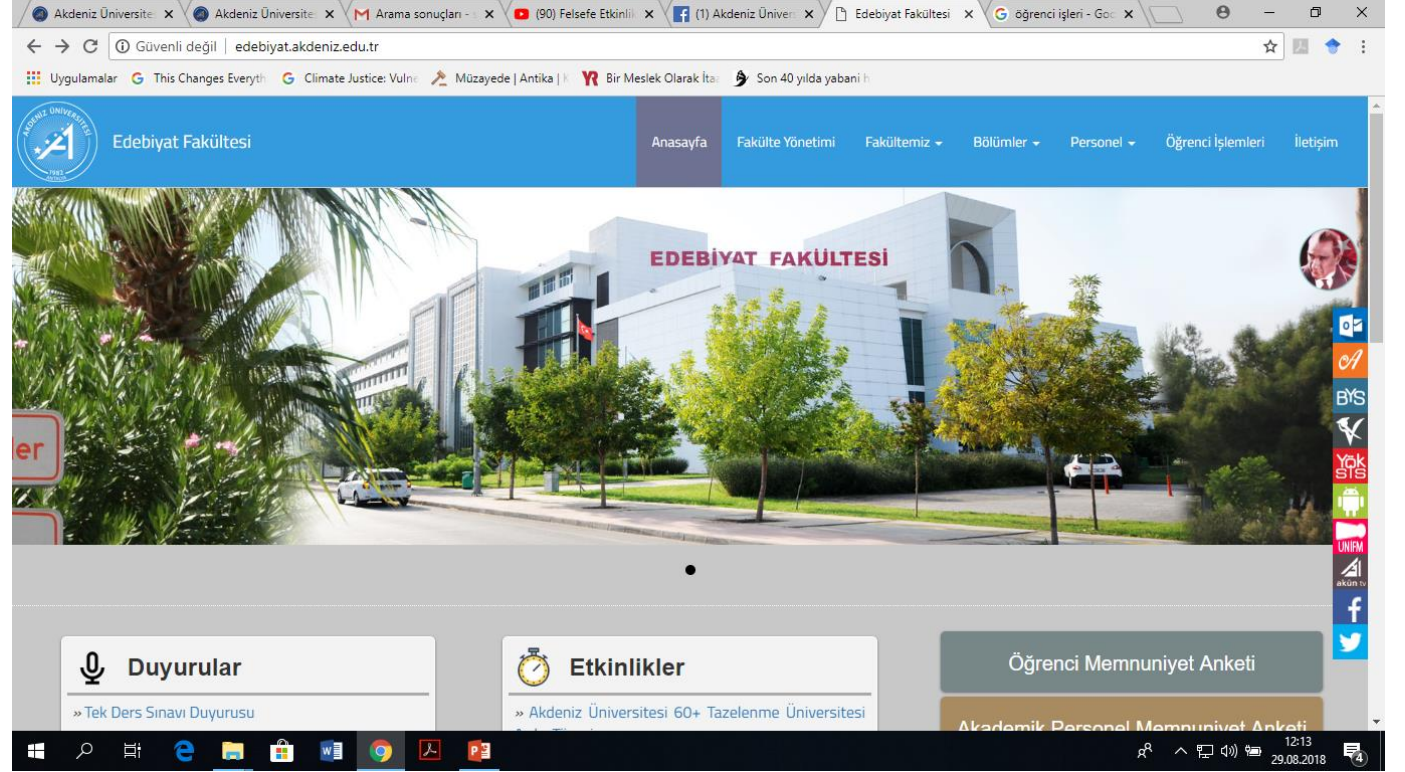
Akdeniz Üniversite × | Akdeniz Üniversite × | Arama sonuçları - × | (90) Felsefe Etkinli × | (1) Akdeniz Ünivers × | Edebiyat Fakültesi × | öğrenci işleri - Goo ×

Güvenli değil | edebiyat.akdeniz.edu.tr

Uygulamalar | This Changes Everyth | Climate Justice: Vulne | Müzayede | Antika | | Bir Meslek Olarak İta | Son 40 yılda yabani h

AKDENİZ ÜNİVERSİTESİ 1982 ANTALYA

Edebiyat Fakültesi

Anasayfa | Fakülte Yönetimi | Fakültemiz | Bölümler | Personel | Öğrenci İşlemleri | İletişim

EDEBİYAT FAKÜLTESİ

ler

BYS
YÖK SİS
UNİFM
akün tv

Duyurular
» Tek Ders Sınavı Duyurusu

Etkinlikler
» Akdeniz Üniversitesi 60+ Tazelenme Üniversitesi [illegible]

Öğrenci Memnuniyet Anketi

Akademik Personel Memnuniyet Anketi

12:13
29.08.2018
4